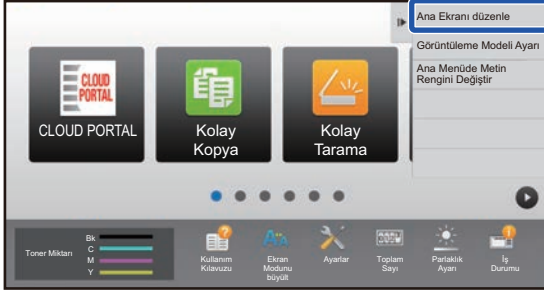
Ana Ekranı düzenle

Görüntüleme Modeli Ayarı

Ana Menüde Metin Rengini Değiştir

CLOUD PORTAL

CLOUD PORTAL

Kolay Kopya

Kolay Tarama

Toner Miktarı

Bk

C

M

Y

Kullanım Kılavuzu

Ekran Modunu büyült

Ayarlar

Toplam Sayı

Parlaklık Ayarı

İş Durumu